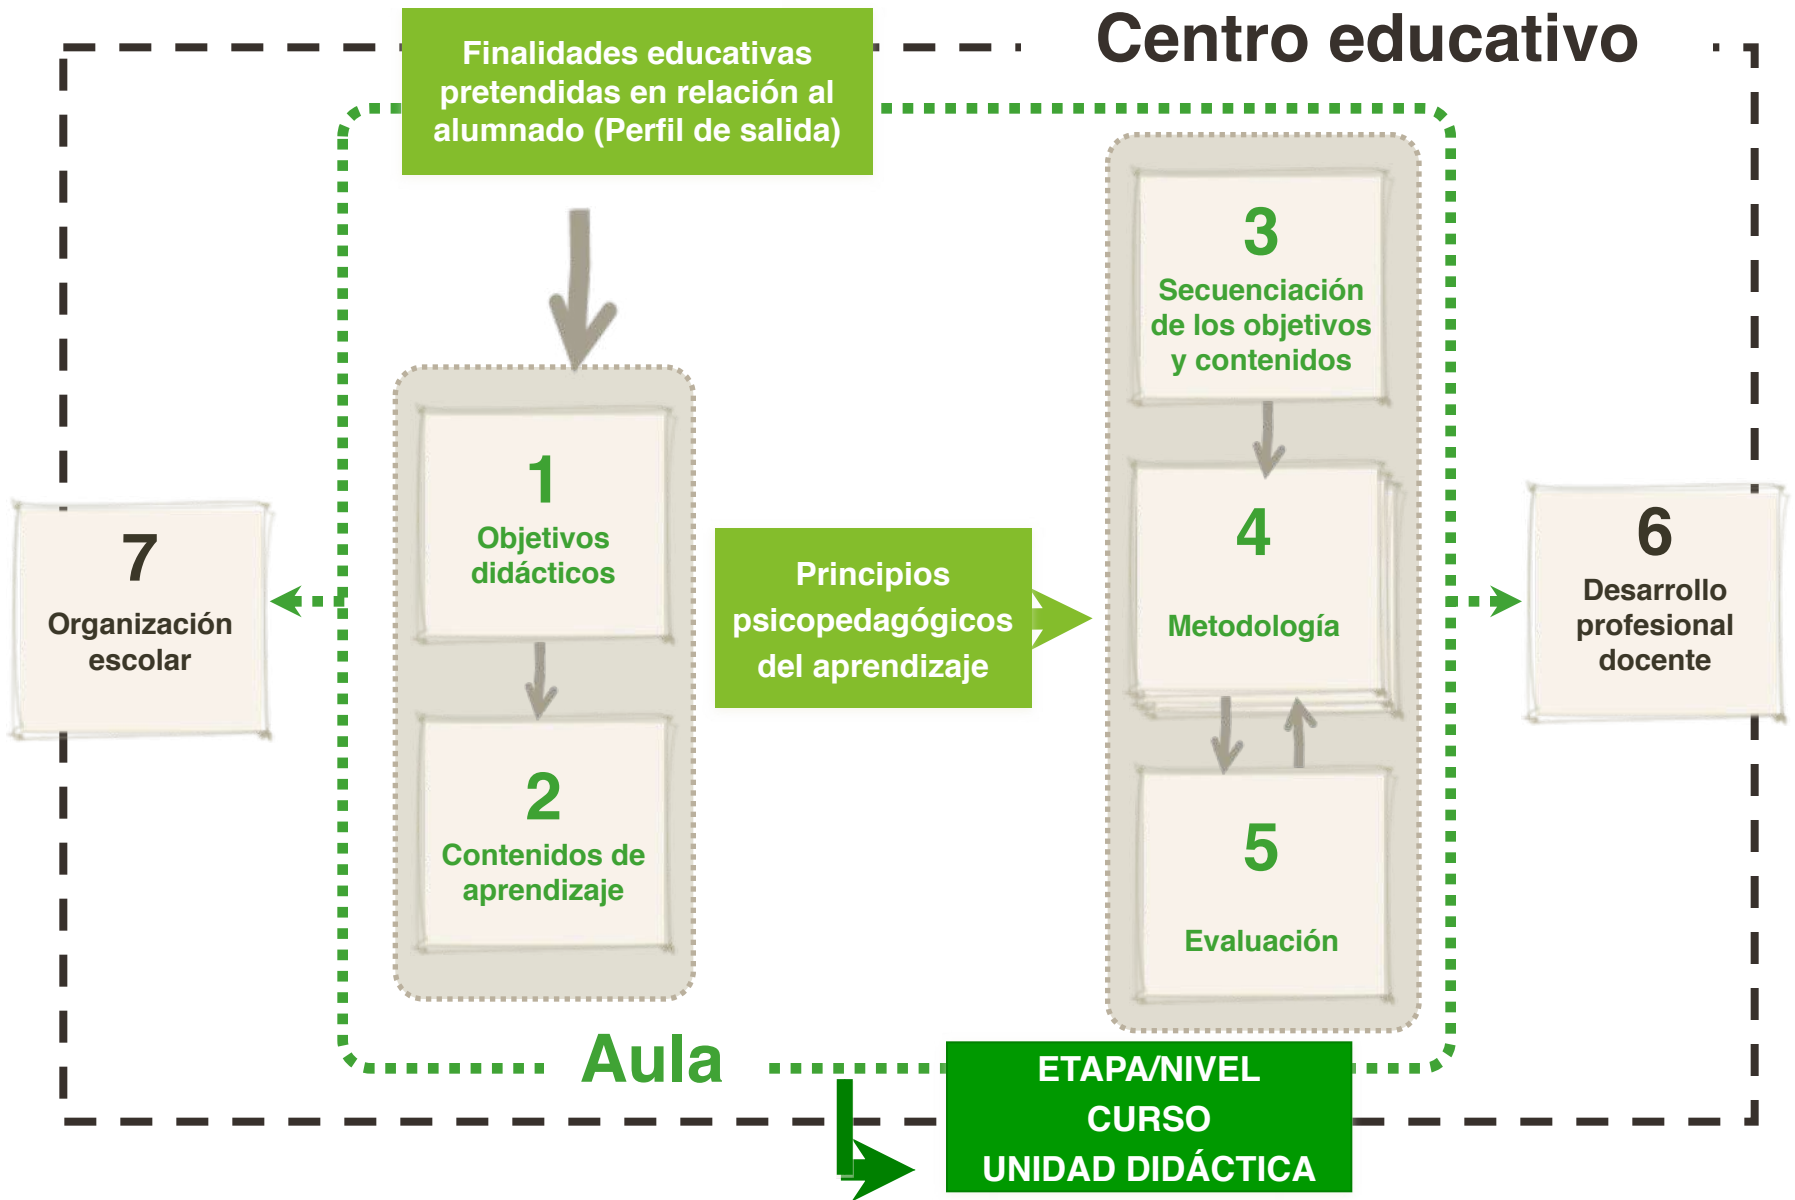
Centro educativo

Finalidades educativas pretendidas en relación al alumnado (Perfil de salida)

1
Objetivos didácticos

2
Contenidos de aprendizaje

Principios psicopedagógicos del aprendizaje

3
Secuenciación de los objetivos y contenidos

4
Metodología

5
Evaluación

7
Organización escolar

6
Desarrollo profesional docente

Aula

ETAPA/NIVEL
CURSO
UNIDAD DIDÁCTICA